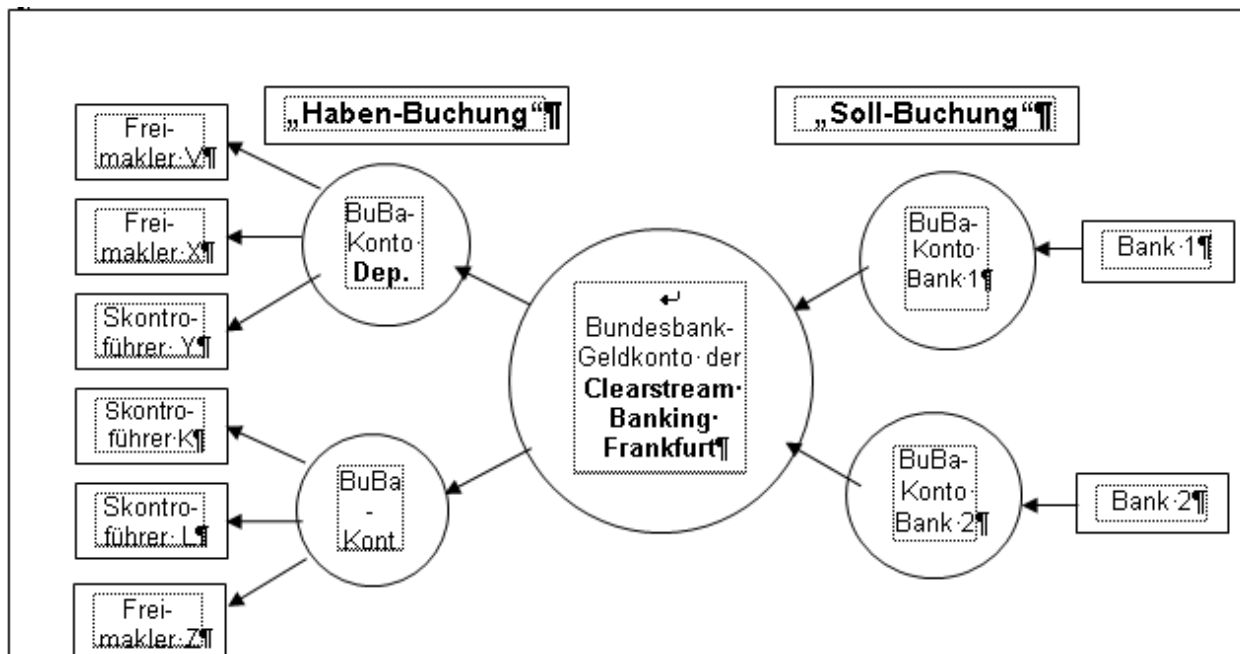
„Haben-Buchung"¶

„Soll-Buchung"¶

Frei-makler·V¶

Frei-makler·X¶

Skontro-führer·Y¶

Skontro-führer·K¶

Skontro-führer·L¶

Frei-makler·Z¶

BuBa-Konto·Dep.

BuBa-Kont

Bundesbank-Geldkonto·der Clearstream·Banking·Frankfurt¶

BuBa-Konto·Bank·1¶

BuBa-Konto·Bank·2¶

Bank·1¶

Bank·2¶